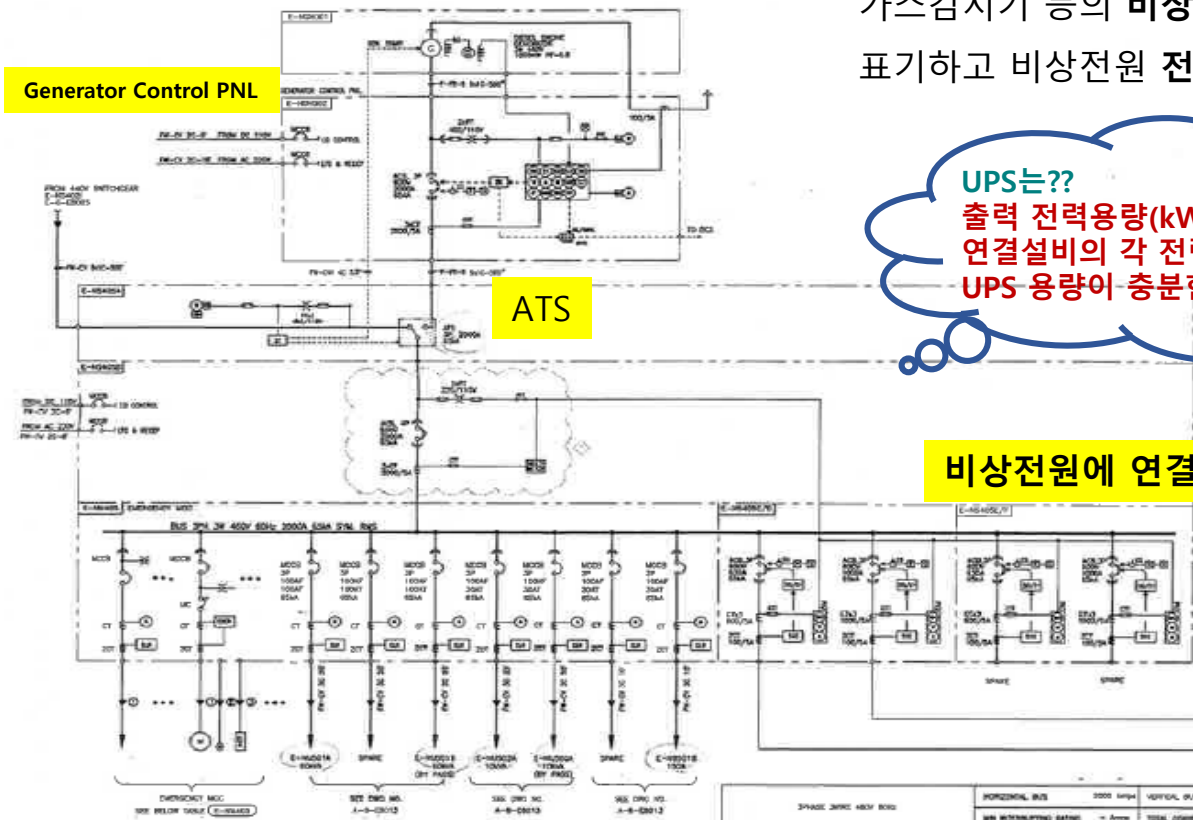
가스검지기 등의 비상
표기하고 비상전원 전

Generator Control PNL

UPS는??
출력 전력용량(kW
연결설비의 각 전
UPS 용량이 충분

ATS

비상전원에 연결

E-H5405 EMERGENCY MCC

BUS 3PH 3W 460V 60Hz 2000A 65kA SYM RMS

SPARE

SPARE

SPARE

SPARE

EMERGENCY MCC

SEE DWG NO.
A-6-C8013

SEE DWG NO.
A-6-C8013

SEE DWG NO.
A-6-C8013

3PHASE 3WIRE 480V 60Hz

HORIZONTAL BUS

VERTICAL BUS